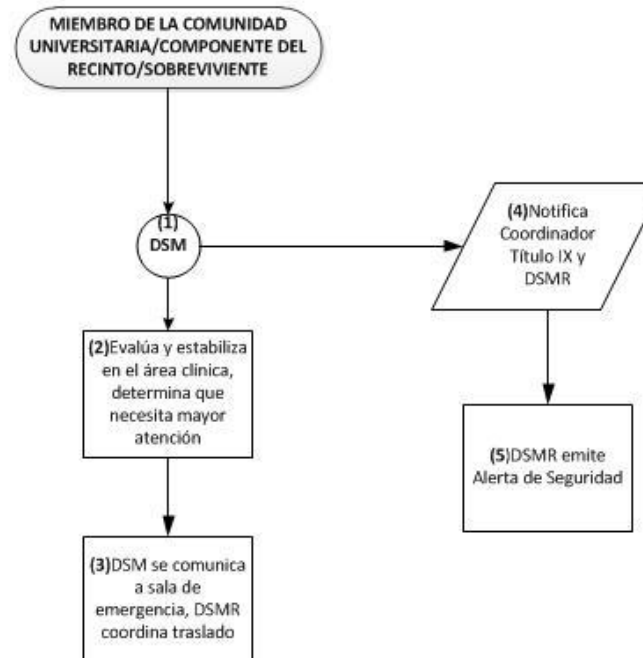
MIEMBRO DE LA COMUNIDAD UNIVERSITARIA/COMPONENTE DEL RECINTO/SOBREVIVIENTE

(1) DSM

(4)Notifica Coordinador Título IX y DSMR

(2)Evalúa y estabiliza en el área clínica, determina que necesita mayor atención

(5)DSMR emite Alerta de Seguridad

(3)DSM se comunica a sala de emergencia, DSMR coordina traslado